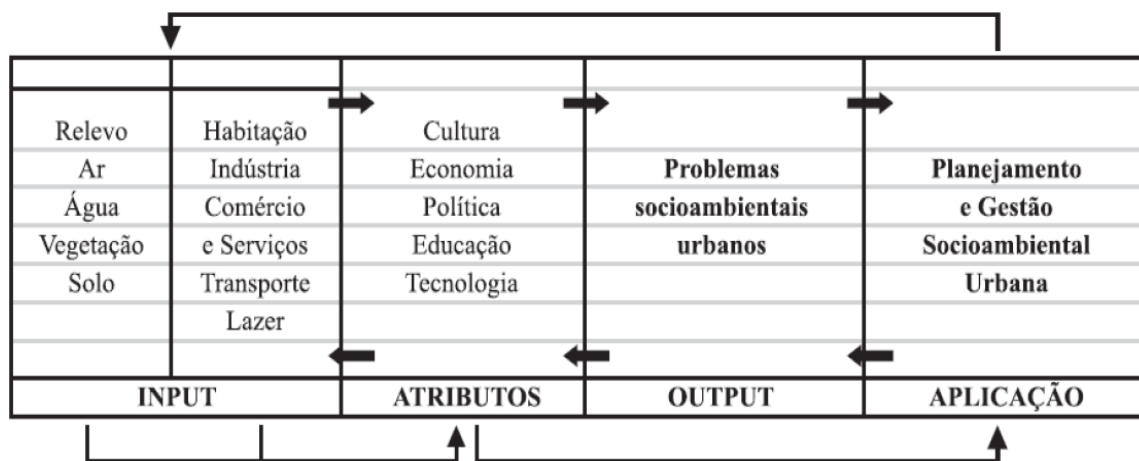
| Relevo<br>Ar<br>Água<br>Vegetação<br>Solo | Habitação<br>Indústria<br>Comércio<br>e Serviços<br>Transporte<br>Lazer | Cultura<br>Economia<br>Política<br>Educação<br>Tecnologia | **Problemas socioambientais urbanos** | **Planejamento e Gestão Socioambiental Urbana** |
|---|---|---|---|---|
| **INPUT** | | **ATRIBUTOS** | **OUTPUT** | **APLICAÇÃO** |